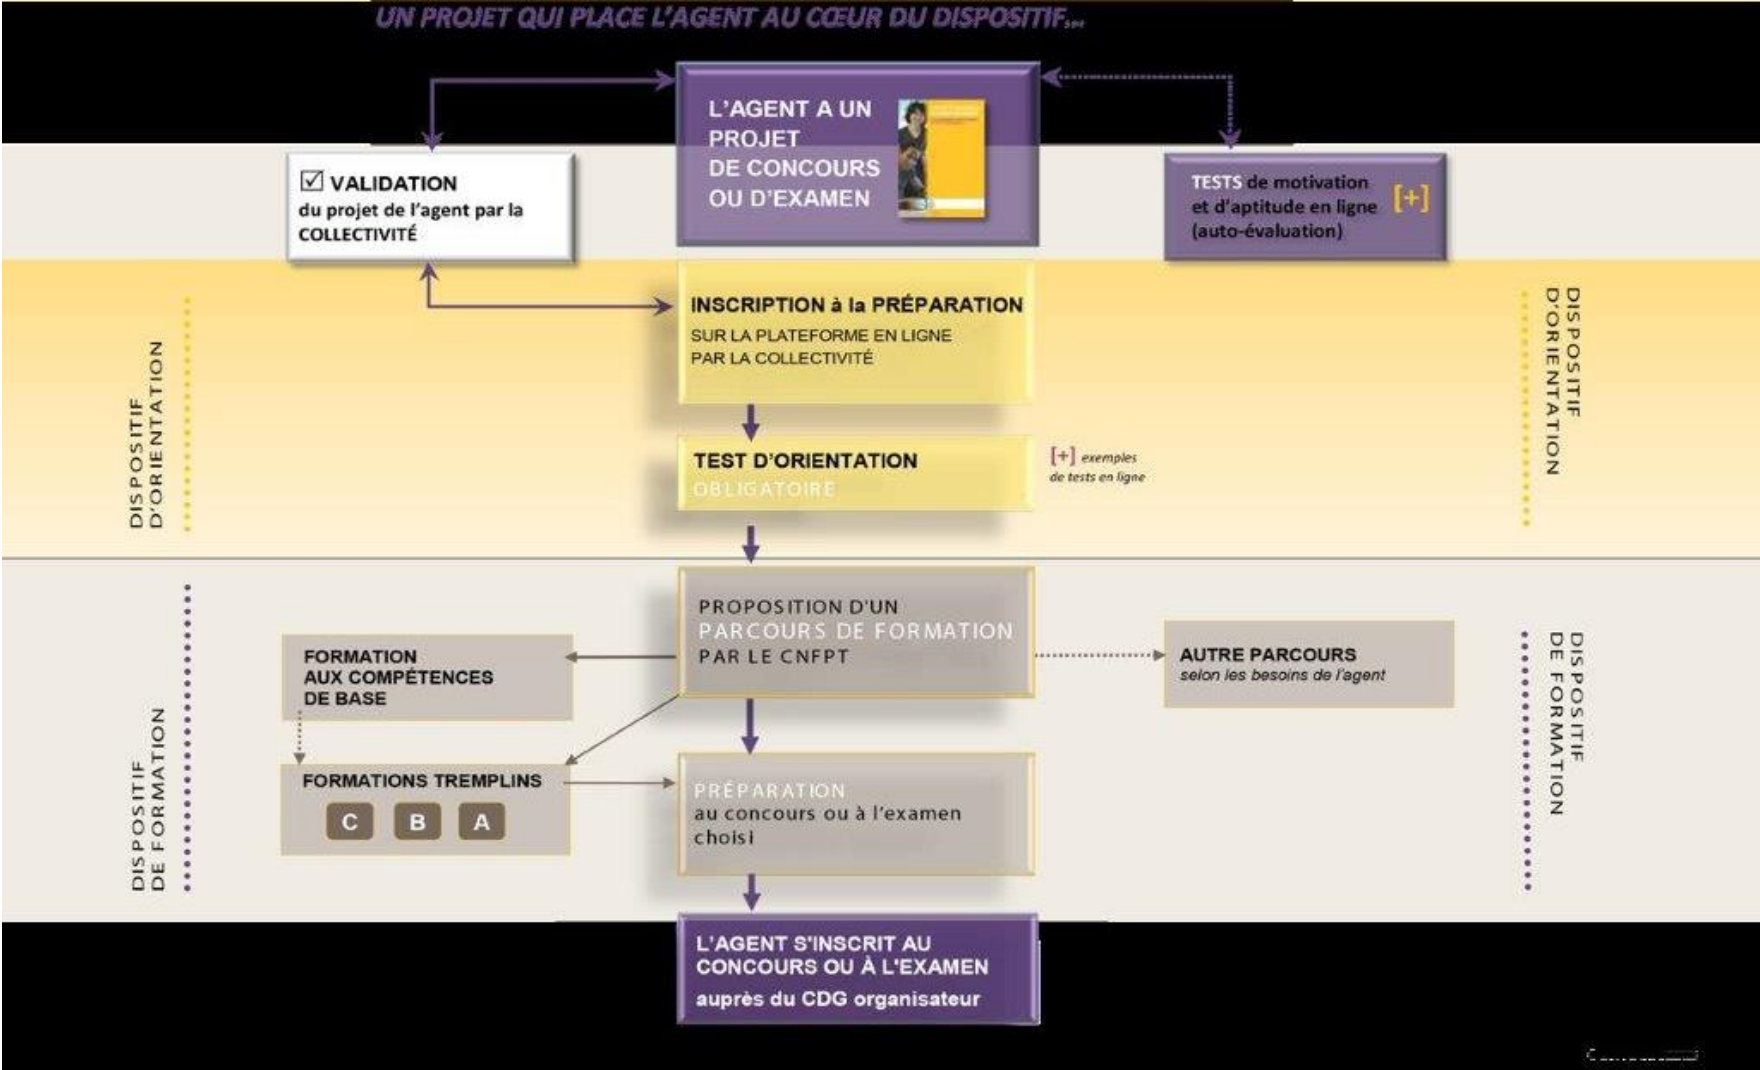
UN PROJET QUI PLACE L'AGENT AU CŒUR DU DISPOSITIF...

L'AGENT A UN PROJET DE CONCOURS OU D'EXAMEN

☑ VALIDATION du projet de l'agent par la COLLECTIVITÉ

TESTS de motivation et d'aptitude en ligne (auto-évaluation) [+]

DISPOSITIF D'ORIENTATION

INSCRIPTION à la PRÉPARATION
SUR LA PLATEFORME EN LIGNE PAR LA COLLECTIVITÉ

TEST D'ORIENTATION
OBLIGATOIRE

[+] exemples de tests en ligne

DISPOSITIF D'ORIENTATION

DISPOSITIF DE FORMATION

PROPOSITION D'UN PARCOURS DE FORMATION PAR LE CNFPT

FORMATION AUX COMPÉTENCES DE BASE

AUTRE PARCOURS
selon les besoins de l'agent

FORMATIONS TREMPLINS
C B A

PRÉPARATION
au concours ou à l'examen choisi

DISPOSITIF DE FORMATION

L'AGENT S'INSCRIT AU CONCOURS OU À L'EXAMEN
auprès du CDG organisateur

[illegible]